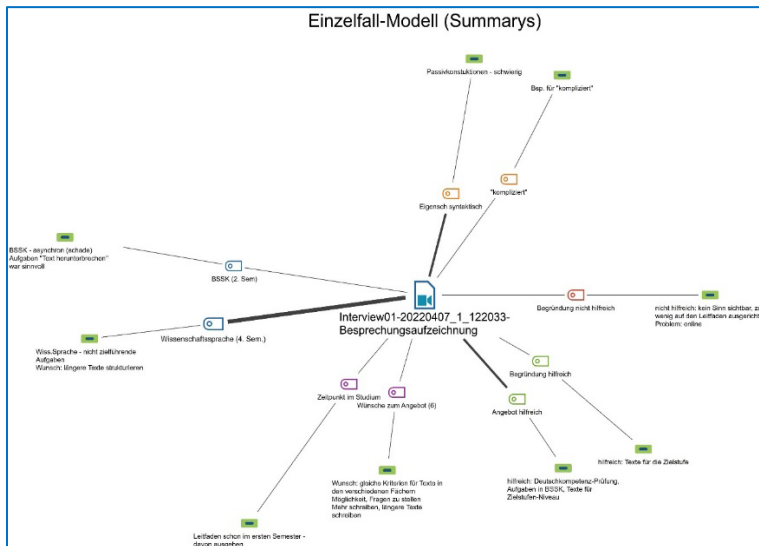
Einzelfall-Modell (Summarys)

Passivkonstruktionen - schwierig

Bsp. für "kompliziert"

"kompliziert"

Eigensch syntaktisch

BSSK - asynchron (schade)
Aufgaben "Text herunterbrechen" war sinnvoll

BSSK (2. Sem)

Interview01-20220407_1_122033-Besprechungsaufzeichnung

Begründung nicht hilfreich

nicht hilfreich: kein Sinn sichtbar, zu wenig auf den Leitfaden ausgerich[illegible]
Problem: online

Wissenschaftssprache (4. Sem.)

Wiss.Sprache - nicht zielführende Aufgaben
Wunsch: längere Texte strukturieren

Begründung hilfreich

Zeitpunkt im Studium

Wünsche zum Angebot (6)

Angebot hilfreich

hilfreich: Texte für die Zielstufe

Wunsch: gleiche Kriterien für Texte in den verschiedenen Fächern
Möglichkeit, Fragen zu stellen
Mehr schreiben, längere Texte schreiben

hilfreich: Deutschkompetenz-Prüfung, Aufgaben in BSSK, Texte für Zielstufen-Niveau

Leitfaden schon im ersten Semester - davon ausgehen